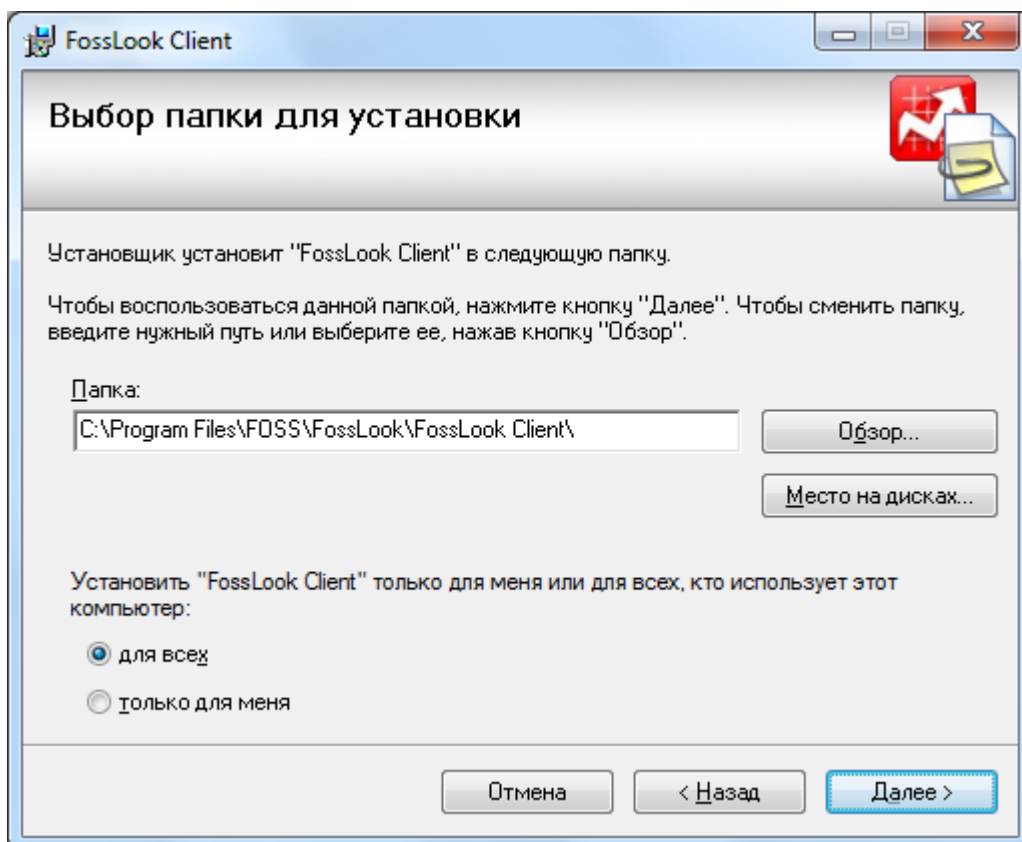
FossLook Client

Выбор папки для установки

Установщик установит "FossLook Client" в следующую папку.

Чтобы воспользоваться данной папкой, нажмите кнопку "Далее". Чтобы сменить папку, введите нужный путь или выберите ее, нажав кнопку "Обзор".

Папка:

C:\Program Files\FOSS\FossLook\FossLook Client\

Обзор...

Место на дисках...

Установить "FossLook Client" только для меня или для всех, кто использует этот компьютер:

для всех

только для меня

Отмена

< Назад

Далее >